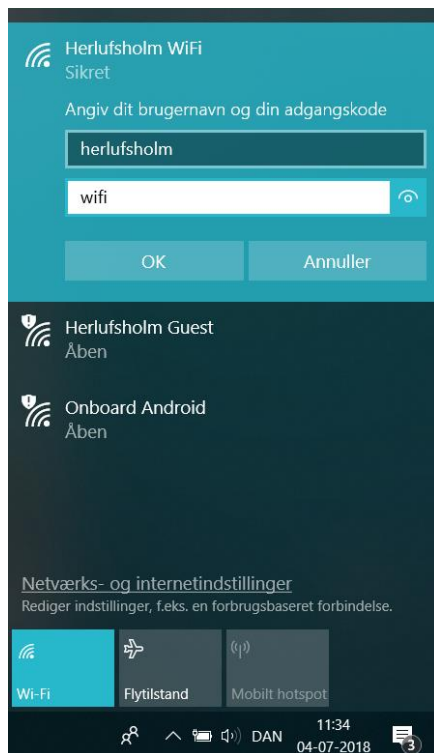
Herlufsholm WiFi
Sikret

Angiv dit brugernavn og din adgangskode

herlufsholm

wifi

OK

Annuller

Herlufsholm Guest
Åben

Onboard Android
Åben

Netværks- og internetindstillinger
Rediger indstillinger, f.eks. en forbrugsbaseret forbindelse.

Wi-Fi

Flytilstand

Mobilt hotspot

DAN

11:34
04-07-2018

3